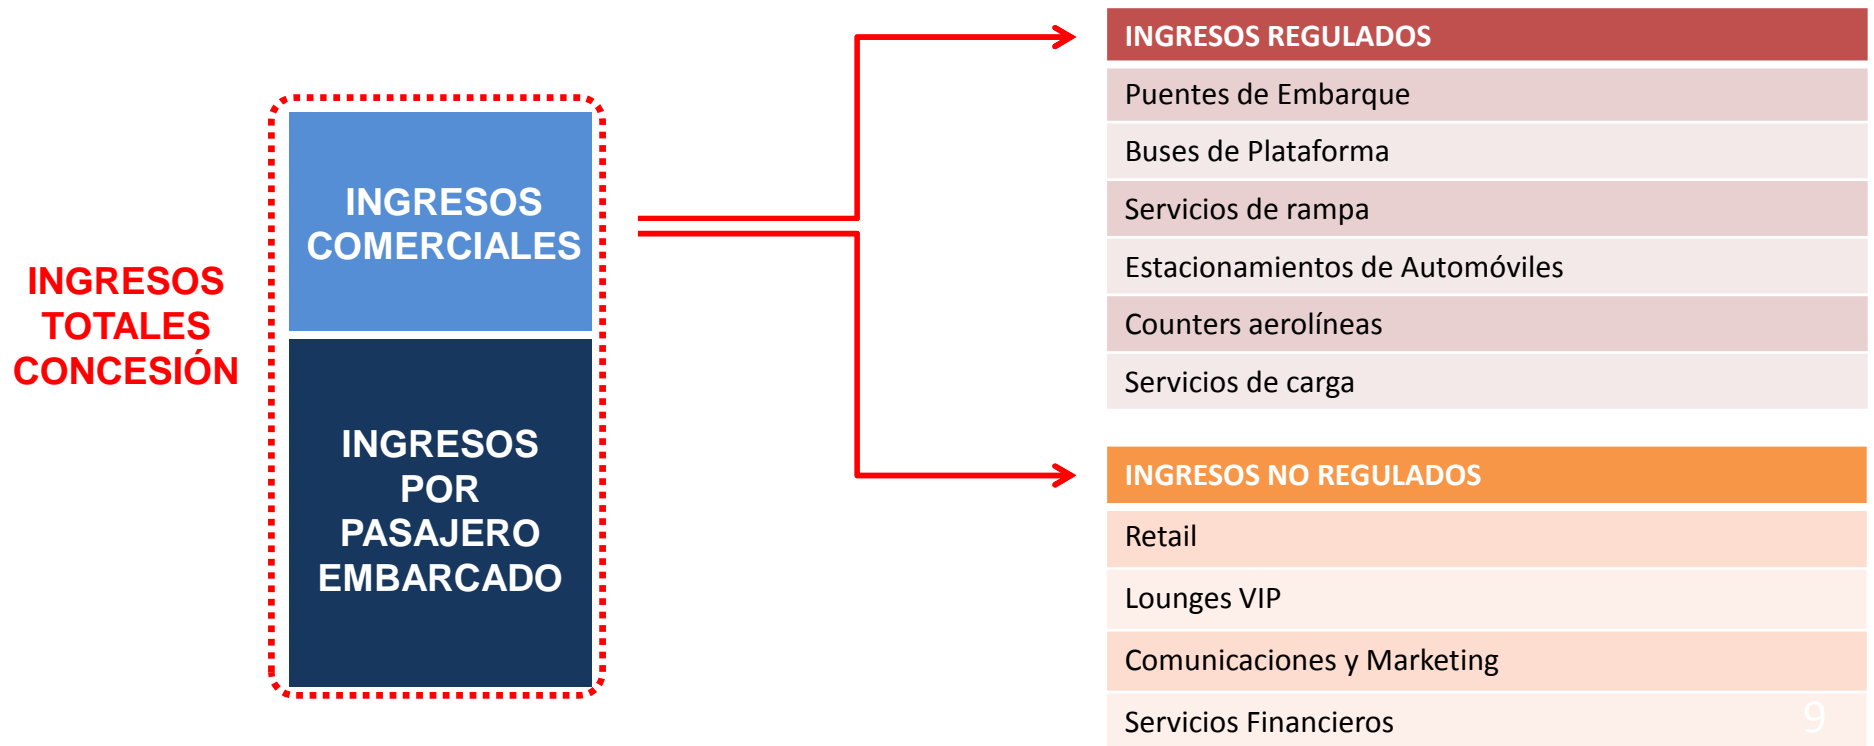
INGRESOS TOTALES CONCESIÓN

INGRESOS COMERCIALES

INGRESOS POR PASAJERO EMBARCADO

| INGRESOS REGULADOS |
|---|
| Puentes de Embarque |
| Buses de Plataforma |
| Servicios de rampa |
| Estacionamientos de Automóviles |
| Counters aerolíneas |
| Servicios de carga |

| INGRESOS NO REGULADOS |
|---|
| Retail |
| Lounges VIP |
| Comunicaciones y Marketing |
| Servicios Financieros |

9